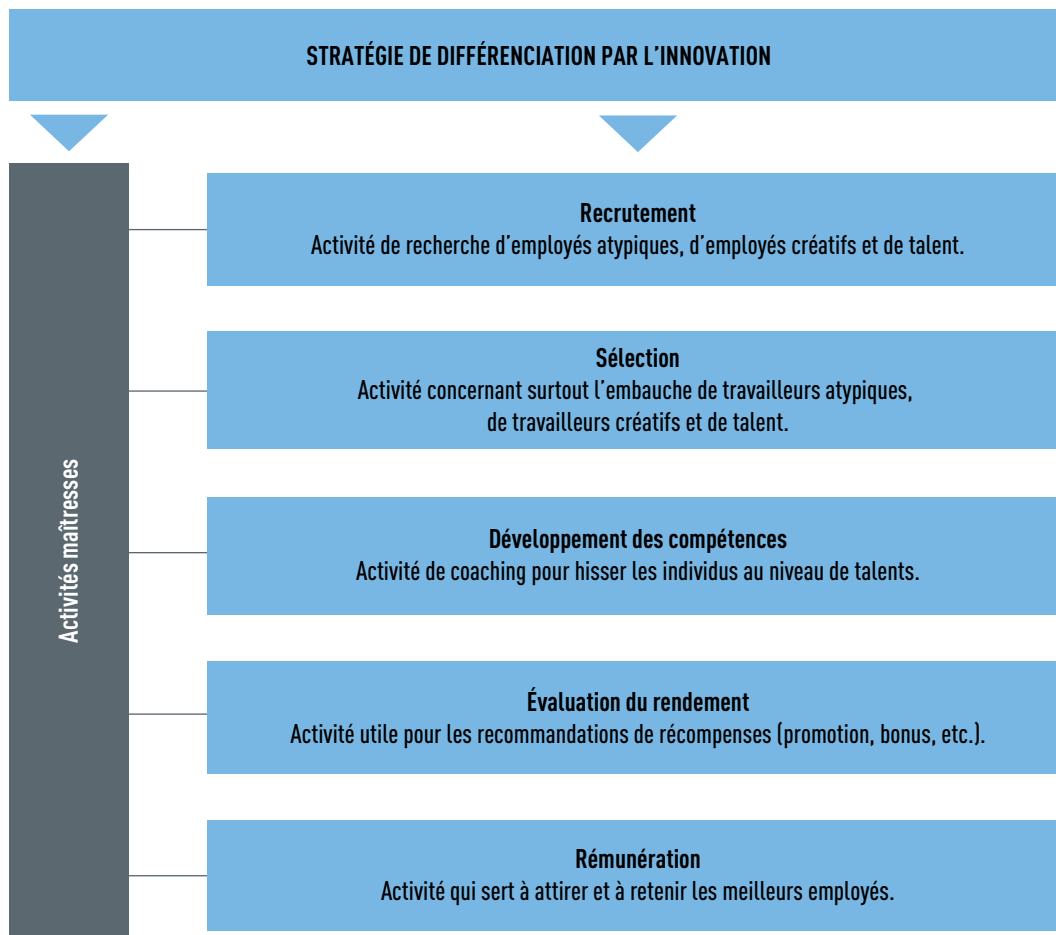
STRATÉGIE DE DIFFÉRENCIATION PAR L'INNOVATION

Activités maîtresses

Recrutement
Activité de recherche d'employés atypiques, d'employés créatifs et de talent.

Sélection
Activité concernant surtout l'embauche de travailleurs atypiques, de travailleurs créatifs et de talent.

Développement des compétences
Activité de coaching pour hisser les individus au niveau de talents.

Évaluation du rendement
Activité utile pour les recommandations de récompenses (promotion, bonus, etc.).

Rémunération
Activité qui sert à attirer et à retenir les meilleurs employés.